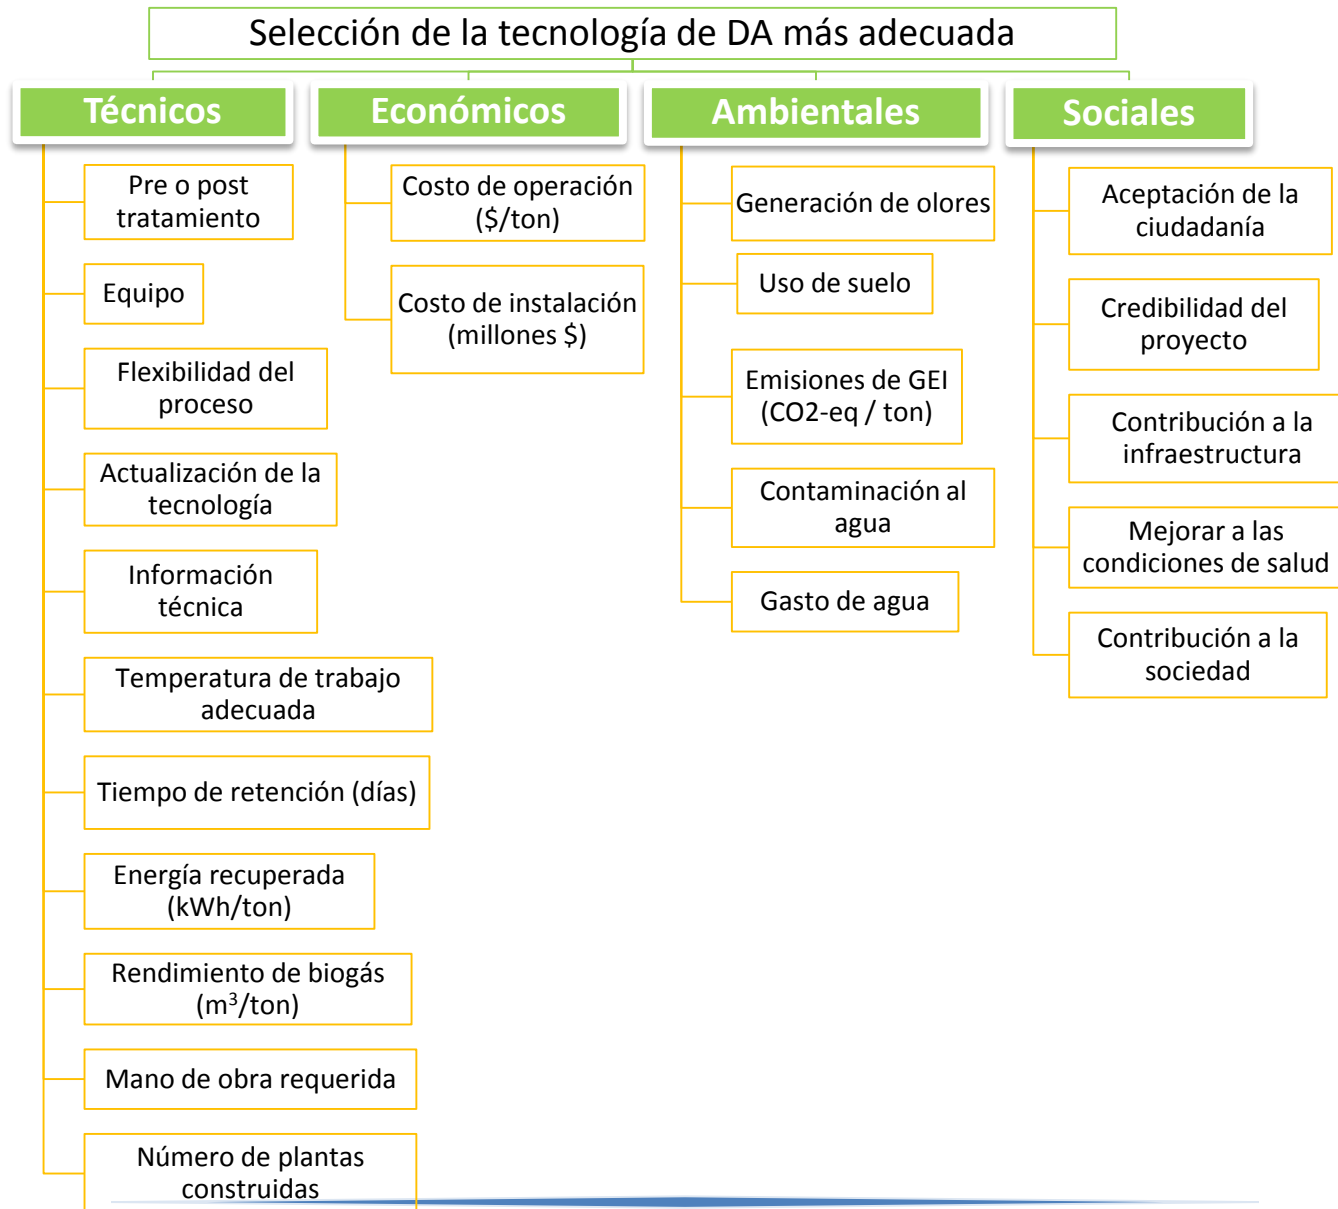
Selección de la tecnología de DA más adecuada

Técnicos

Pre o post tratamiento

Equipo

Flexibilidad del proceso

Actualización de la tecnología

Información técnica

Temperatura de trabajo adecuada

Tiempo de retención (días)

Energía recuperada (kWh/ton)

Rendimiento de biogás ($m^3$/ton)

Mano de obra requerida

Número de plantas construidas

Económicos

Costo de operación ($/ton)

Costo de instalación (millones $)

Ambientales

Generación de olores

Uso de suelo

Emisiones de GEI (CO2-eq / ton)

Contaminación al agua

Gasto de agua

Sociales

Aceptación de la ciudadanía

Credibilidad del proyecto

Contribución a la infraestructura

Mejorar a las condiciones de salud

Contribución a la sociedad